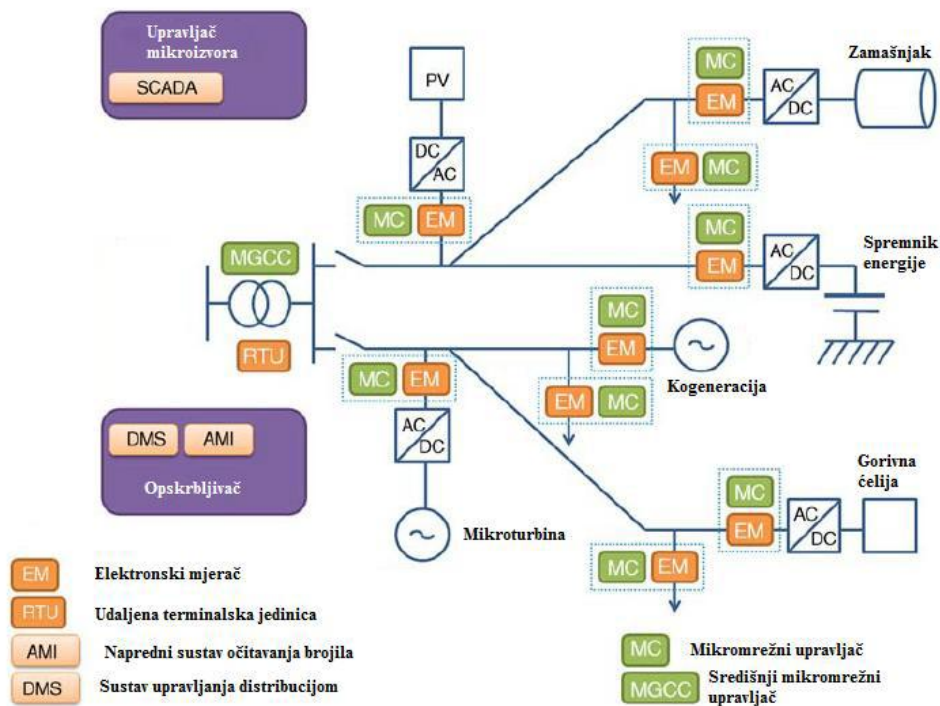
Upravljač mikroizvora

SCADA

PV

DC
AC

MC EM

MC
EM

AC
DC

Zamašnjak

EM MC

MC
EM

AC
DC

Spremnik energije

MGCC

RTU

MC
EM

Kogeneracija

EM MC

MC EM

AC
DC

DMS AMI

Opskrbljivač

Mikroturbina

Gorivna ćelija

MC
EM

AC
DC

MC EM

EM Elektronski mjerač

RTU Udaljena terminalska jedinica

AMI Napredni sustav očitavanja brojila

DMS Sustav upravljanja distribucijom

MC Mikromrežni upravljač

MGCC Središnji mikromrežni upravljač